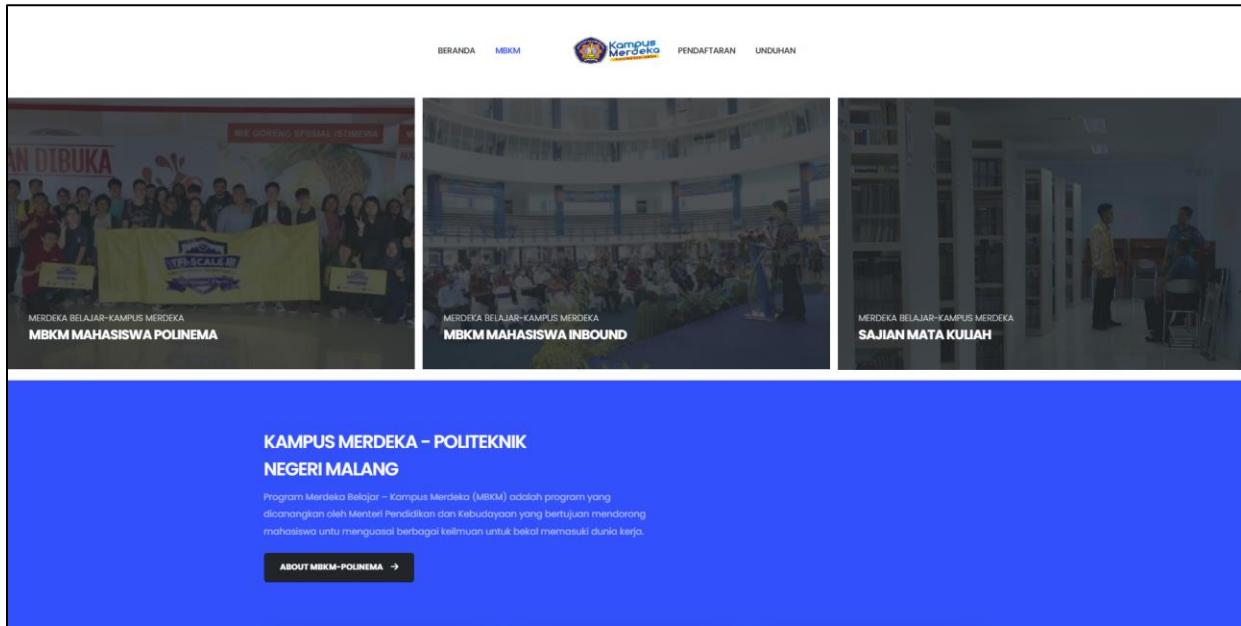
BERANDA MBKM Kampus Merdeka PENDAFTARAN UNDUHAN

MIE GORENG SPESIAL ISTIMEWA

AN DIBUKA

MERDEKA BELAJAR-KAMPUS MERDEKA
MBKM MAHASISWA POLINEMA

MERDEKA BELAJAR-KAMPUS MERDEKA
MBKM MAHASISWA INBOUND

MERDEKA BELAJAR-KAMPUS MERDEKA
SAJIAN MATA KULIAH

KAMPUS MERDEKA - POLITEKNIK NEGERI MALANG

Program Merdeka Belajar – Kampus Merdeka (MBKM) adalah program yang dicanangkan oleh Menteri Pendidikan dan Kebudayaan yang bertujuan mendorong mahasiswa untu menguasai berbagai keilmuan untuk bekal memasuki dunia kerja.

ABOUT MBKM-POLINEMA →